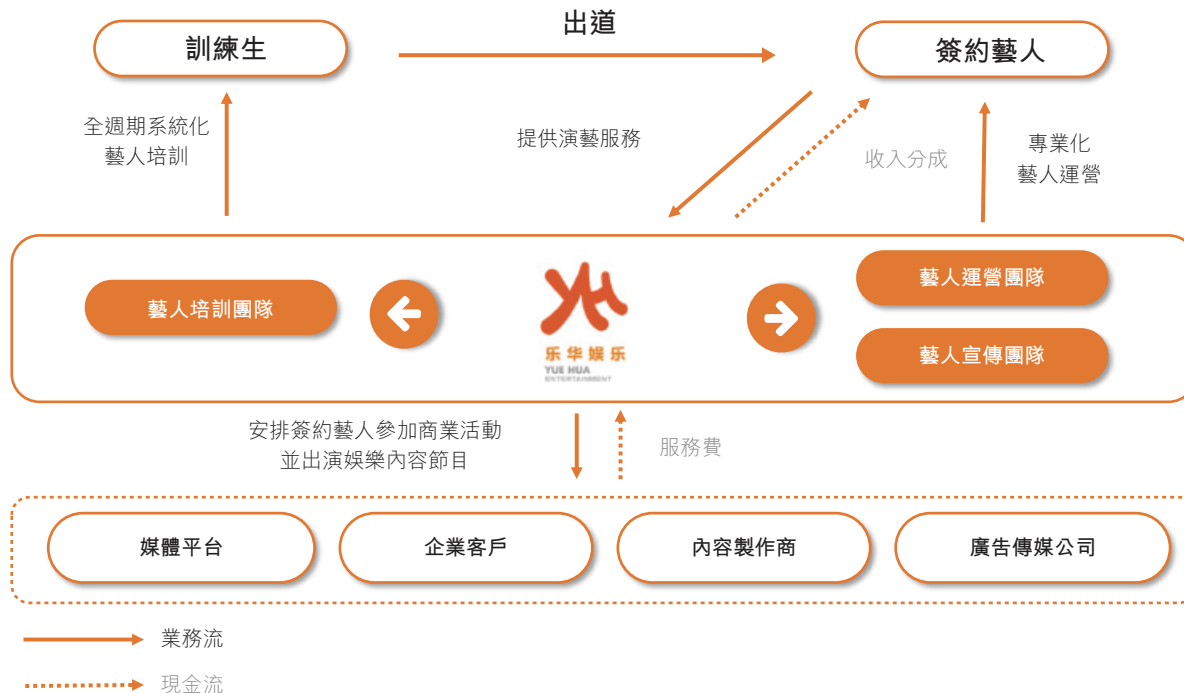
訓練生

出道

簽約藝人

全週期系統化
藝人培訓

提供演藝服務

收入分成

專業化
藝人運營

藝人培訓團隊

乐华娱乐
YUE HUA
ENTERTAINMENT

藝人運營團隊

藝人宣傳團隊

安排簽約藝人參加商業活動
並出演娛樂內容節目

服務費

媒體平台

企業客戶

內容製作商

廣告傳媒公司

業務流

現金流